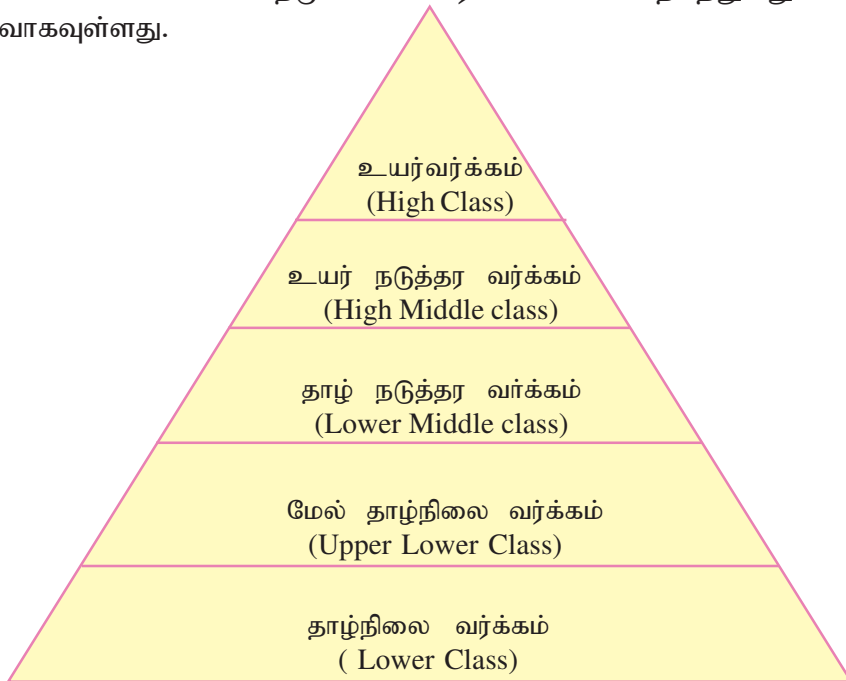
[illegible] வாகவுள்ளது.

உயர்வர்க்கம்
(High Class)

உயர் நடுத்தர வர்க்கம்
(High Middle class)

தாழ் நடுத்தர வர்க்கம்
(Lower Middle class)

மேல் தாழ்நிலை வர்க்கம்
(Upper Lower Class)

தாழ்நிலை வர்க்கம்
( Lower Class)